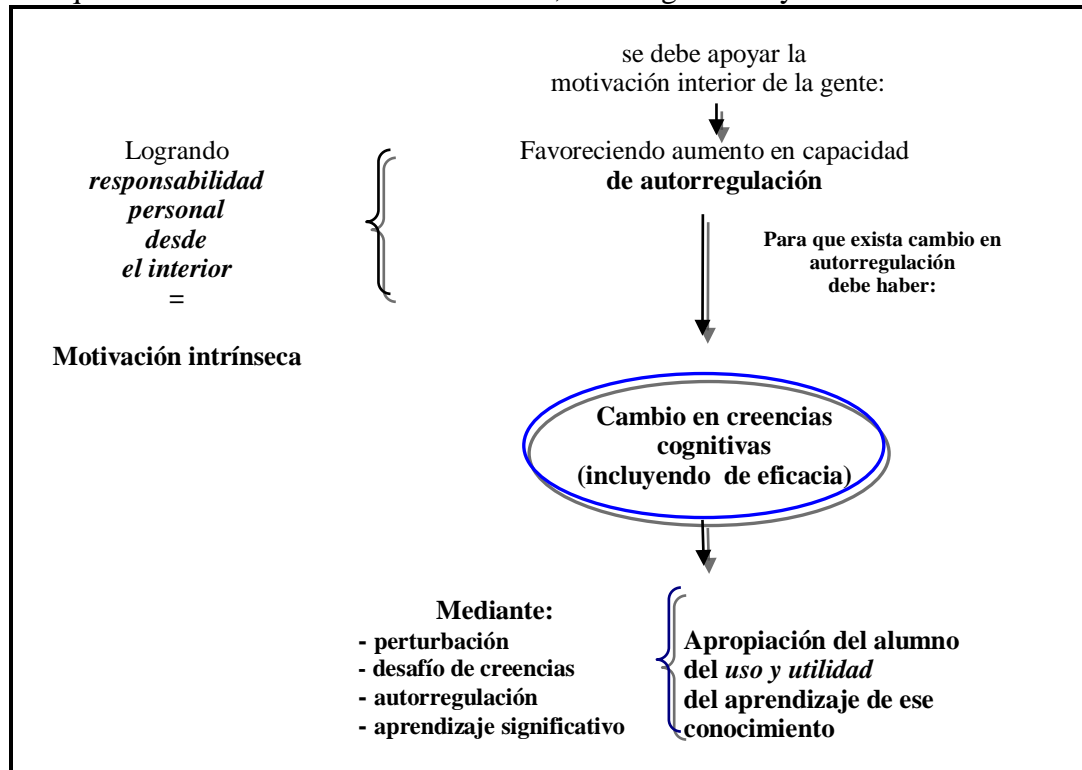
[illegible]

se debe apoyar la motivación interior de la gente:

Logrando ***responsabilidad personal desde el interior*** =

**Motivación intrínseca**

Favoreciendo aumento en capacidad **de autorregulación**

**Para que exista cambio en autorregulación debe haber:**

**Cambio en creencias cognitivas (incluyendo de eficacia)**

**Mediante:**
**- perturbación**
**- desafío de creencias**
**- autorregulación**
**- aprendizaje significativo**

**Apropiación del alumno del *uso y utilidad* del aprendizaje de ese conocimiento**